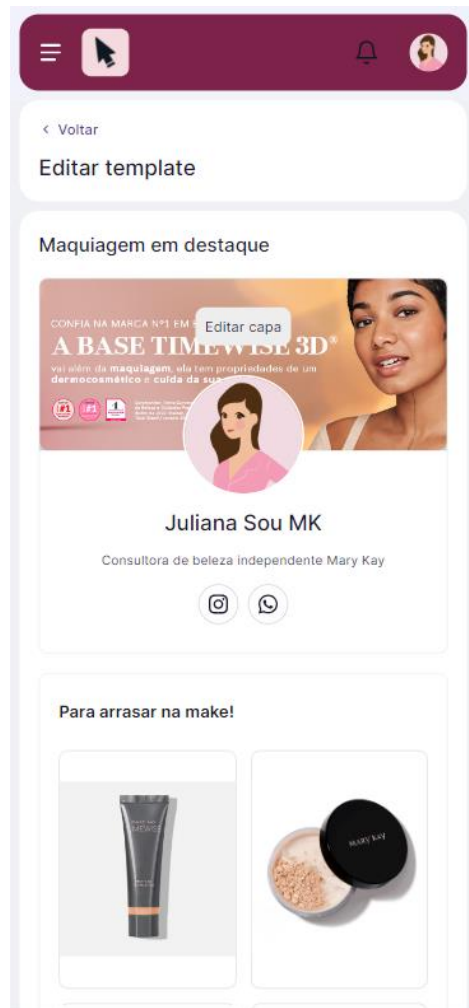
< Voltar

Editar template

Maquiagem em destaque

CONFIA NA MARCA Nº1 EM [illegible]

Editar capa

A BASE TIMEWISE 3D®

vai além da maquiagem, ela tem propriedades de um dermocosmético e cuida da sua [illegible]

Juliana Sou MK

Consultora de beleza independente Mary Kay

Para arrasar na make!

MARY KAY